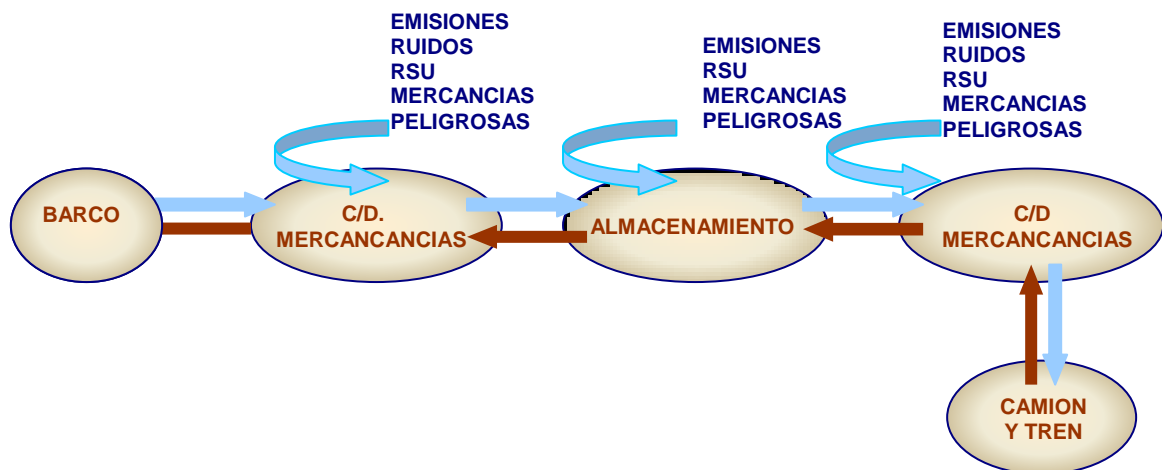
EMISIONES
RUIDOS
RSU
MERCANCIAS
PELIGROSAS

EMISIONES
RSU
MERCANCIAS
PELIGROSAS

EMISIONES
RUIDOS
RSU
MERCANCIAS
PELIGROSAS

BARCO

C/D.
MERCANCANCIAS

ALMACENAMIENTO

C/D
MERCANCANCIAS

CAMION
Y TREN